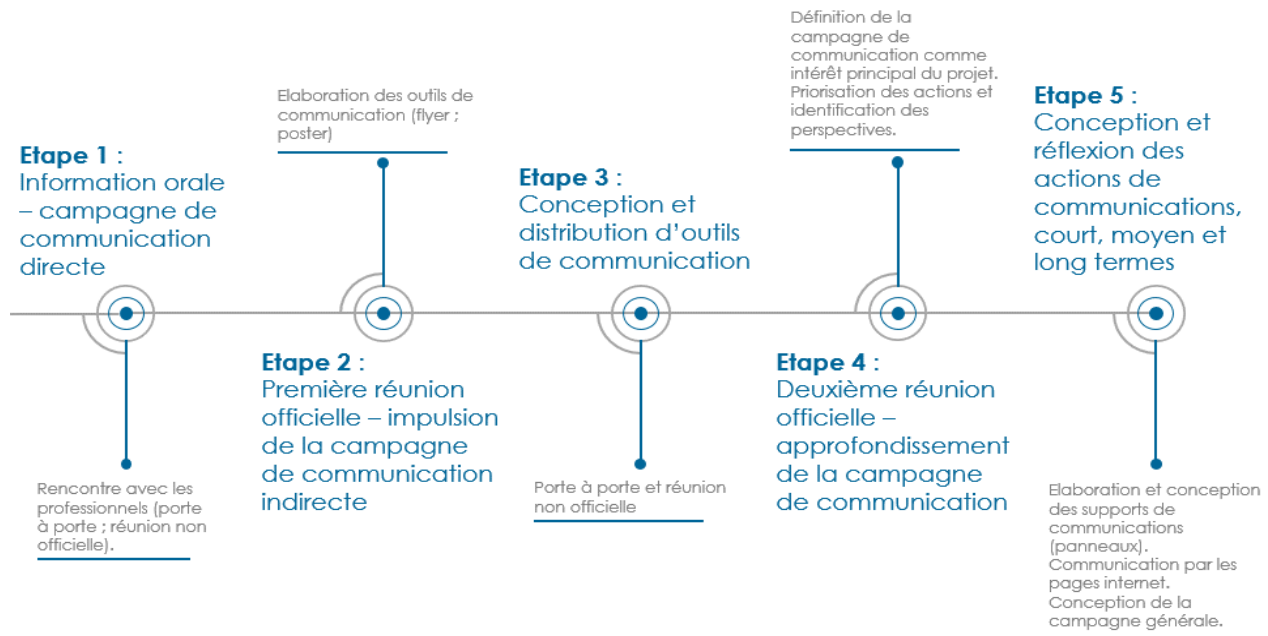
Etape 1 : Information orale – campagne de communication directe

Rencontre avec les professionnels (porte à porte ; réunion non officielle).

Elaboration des outils de communication (flyer ; poster)

Etape 2 : Première réunion officielle – impulsion de la campagne de communication indirecte

Etape 3 : Conception et distribution d'outils de communication

Porte à porte et réunion non officielle

Définition de la campagne de communication comme intérêt principal du projet. Priorisation des actions et identification des perspectives.

Etape 4 : Deuxième réunion officielle – approfondissement de la campagne de communication

Etape 5 : Conception et réflexion des actions de communications, court, moyen et long termes

Elaboration et conception des supports de communications (panneaux). Communication par les pages internet. Conception de la campagne générale.